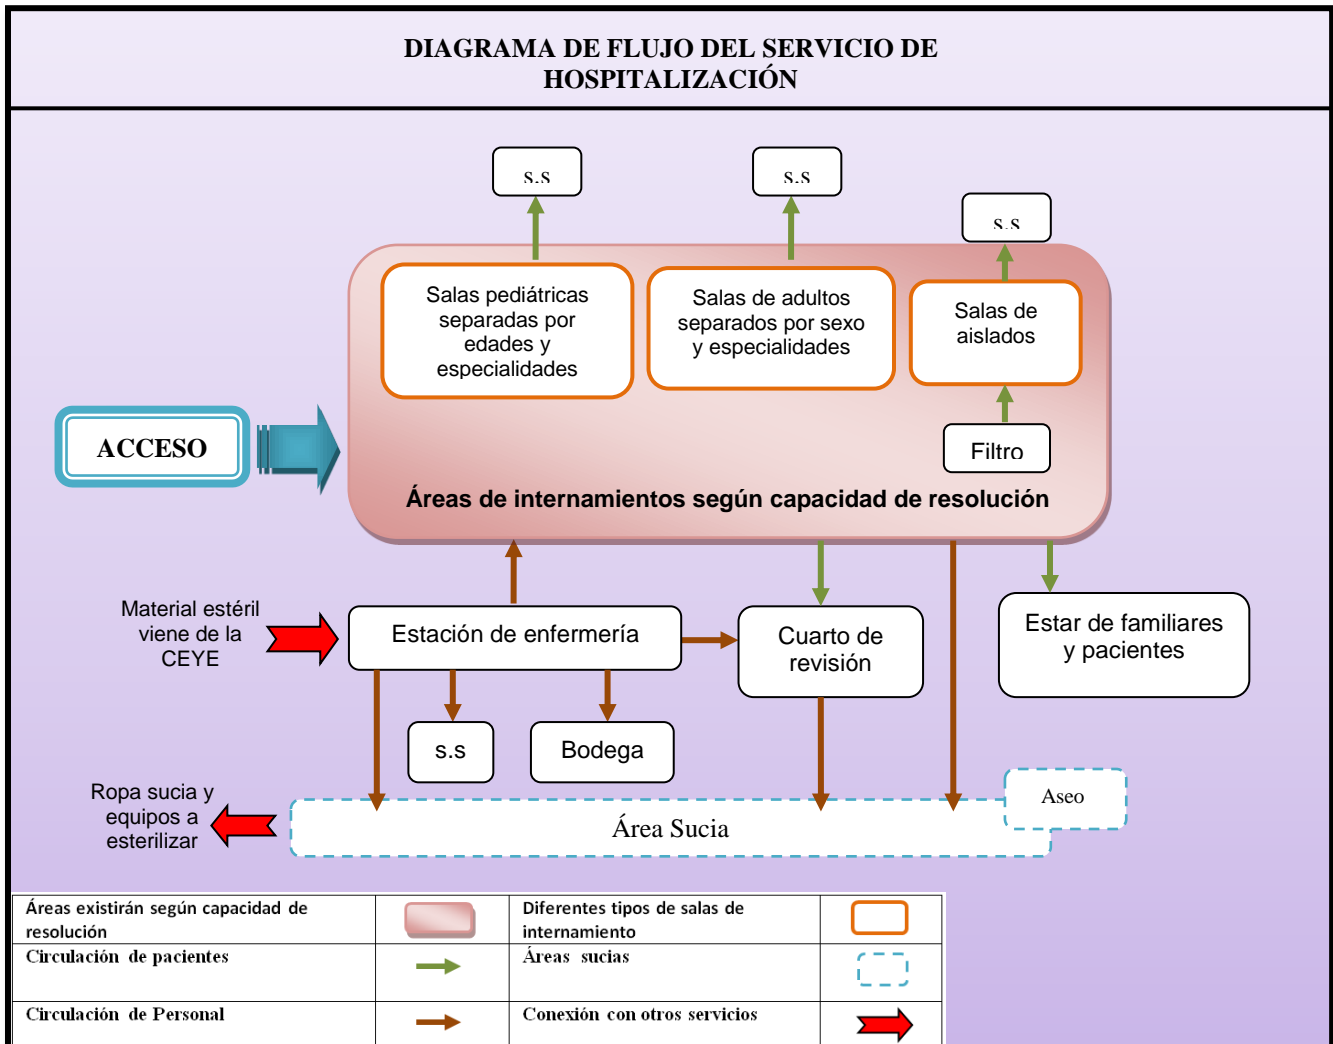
DIAGRAMA DE FLUJO DEL SERVICIO DE HOSPITALIZACIÓN

S.S

S.S

S.S

Salas pediátricas separadas por edades y especialidades

Salas de adultos separados por sexo y especialidades

Salas de aislados

ACCESO

Filtro

Áreas de internamientos según capacidad de resolución

Material estéril viene de la CEYE

Estación de enfermería

Cuarto de revisión

Estar de familiares y pacientes

s.s

Bodega

Ropa sucia y equipos a esterilizar

Aseo

Área Sucia

| Áreas existirán según capacidad de resolución | | Diferentes tipos de salas de internamiento | |
|---|---|---|---|
| Circulación de pacientes | | Áreas sucias | |
| Circulación de Personal | | Conexión con otros servicios | |